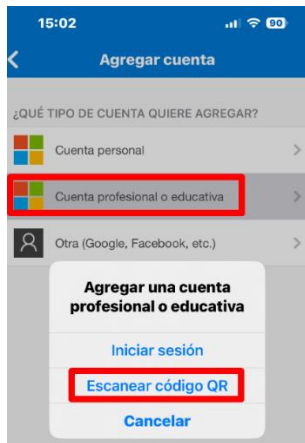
15:02

80

Agregar cuenta

¿QUÉ TIPO DE CUENTA QUIERE AGREGAR?

Cuenta personal

Cuenta profesional o educativa

Otra (Google, Facebook, etc.)

Agregar una cuenta profesional o educativa

Iniciar sesión

Escanear código QR

Cancelar